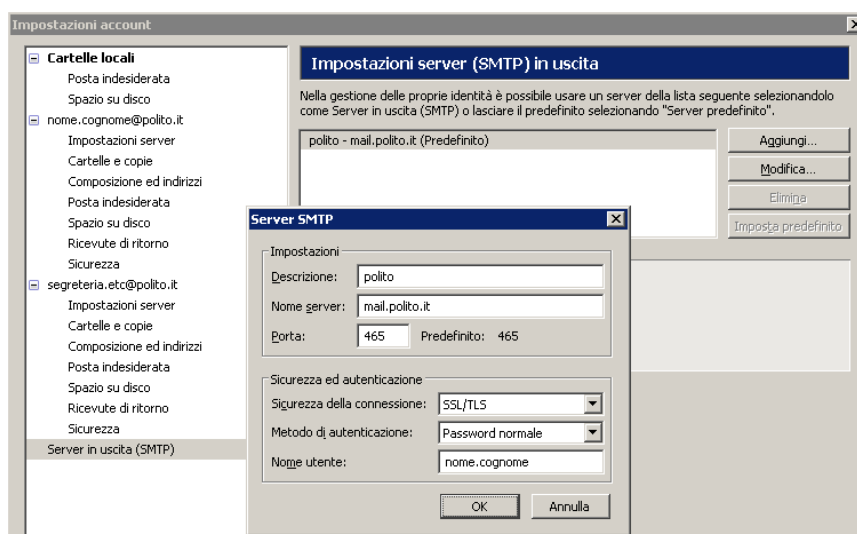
Impostazioni account

Cartelle locali
Posta indesiderata
Spazio su disco
nome.cognome@polito.it
Impostazioni server
Cartelle e copie
Composizione ed indirizzi
Posta indesiderata
Spazio su disco
Ricevute di ritorno
Sicurezza
segreteria.etc@polito.it
Impostazioni server
Cartelle e copie
Composizione ed indirizzi
Posta indesiderata
Spazio su disco
Ricevute di ritorno
Sicurezza
Server in uscita (SMTP)

Impostazioni server (SMTP) in uscita

Nella gestione delle proprie identità è possibile usare un server della lista seguente selezionandolo come Server in uscita (SMTP) o lasciare il predefinito selezionando "Server predefinito".

polito - mail.polito.it (Predefinito)

Aggiungi...
Modifica...
Elimina
Imposta predefinito

Server SMTP

Impostazioni
Descrizione: polito
Nome server: mail.polito.it
Porta: 465 Predefinito: 465

Sicurezza ed autenticazione
Sicurezza della connessione: SSL/TLS
Metodo di autenticazione: Password normale
Nome utente: nome.cognome

OK
Annulla